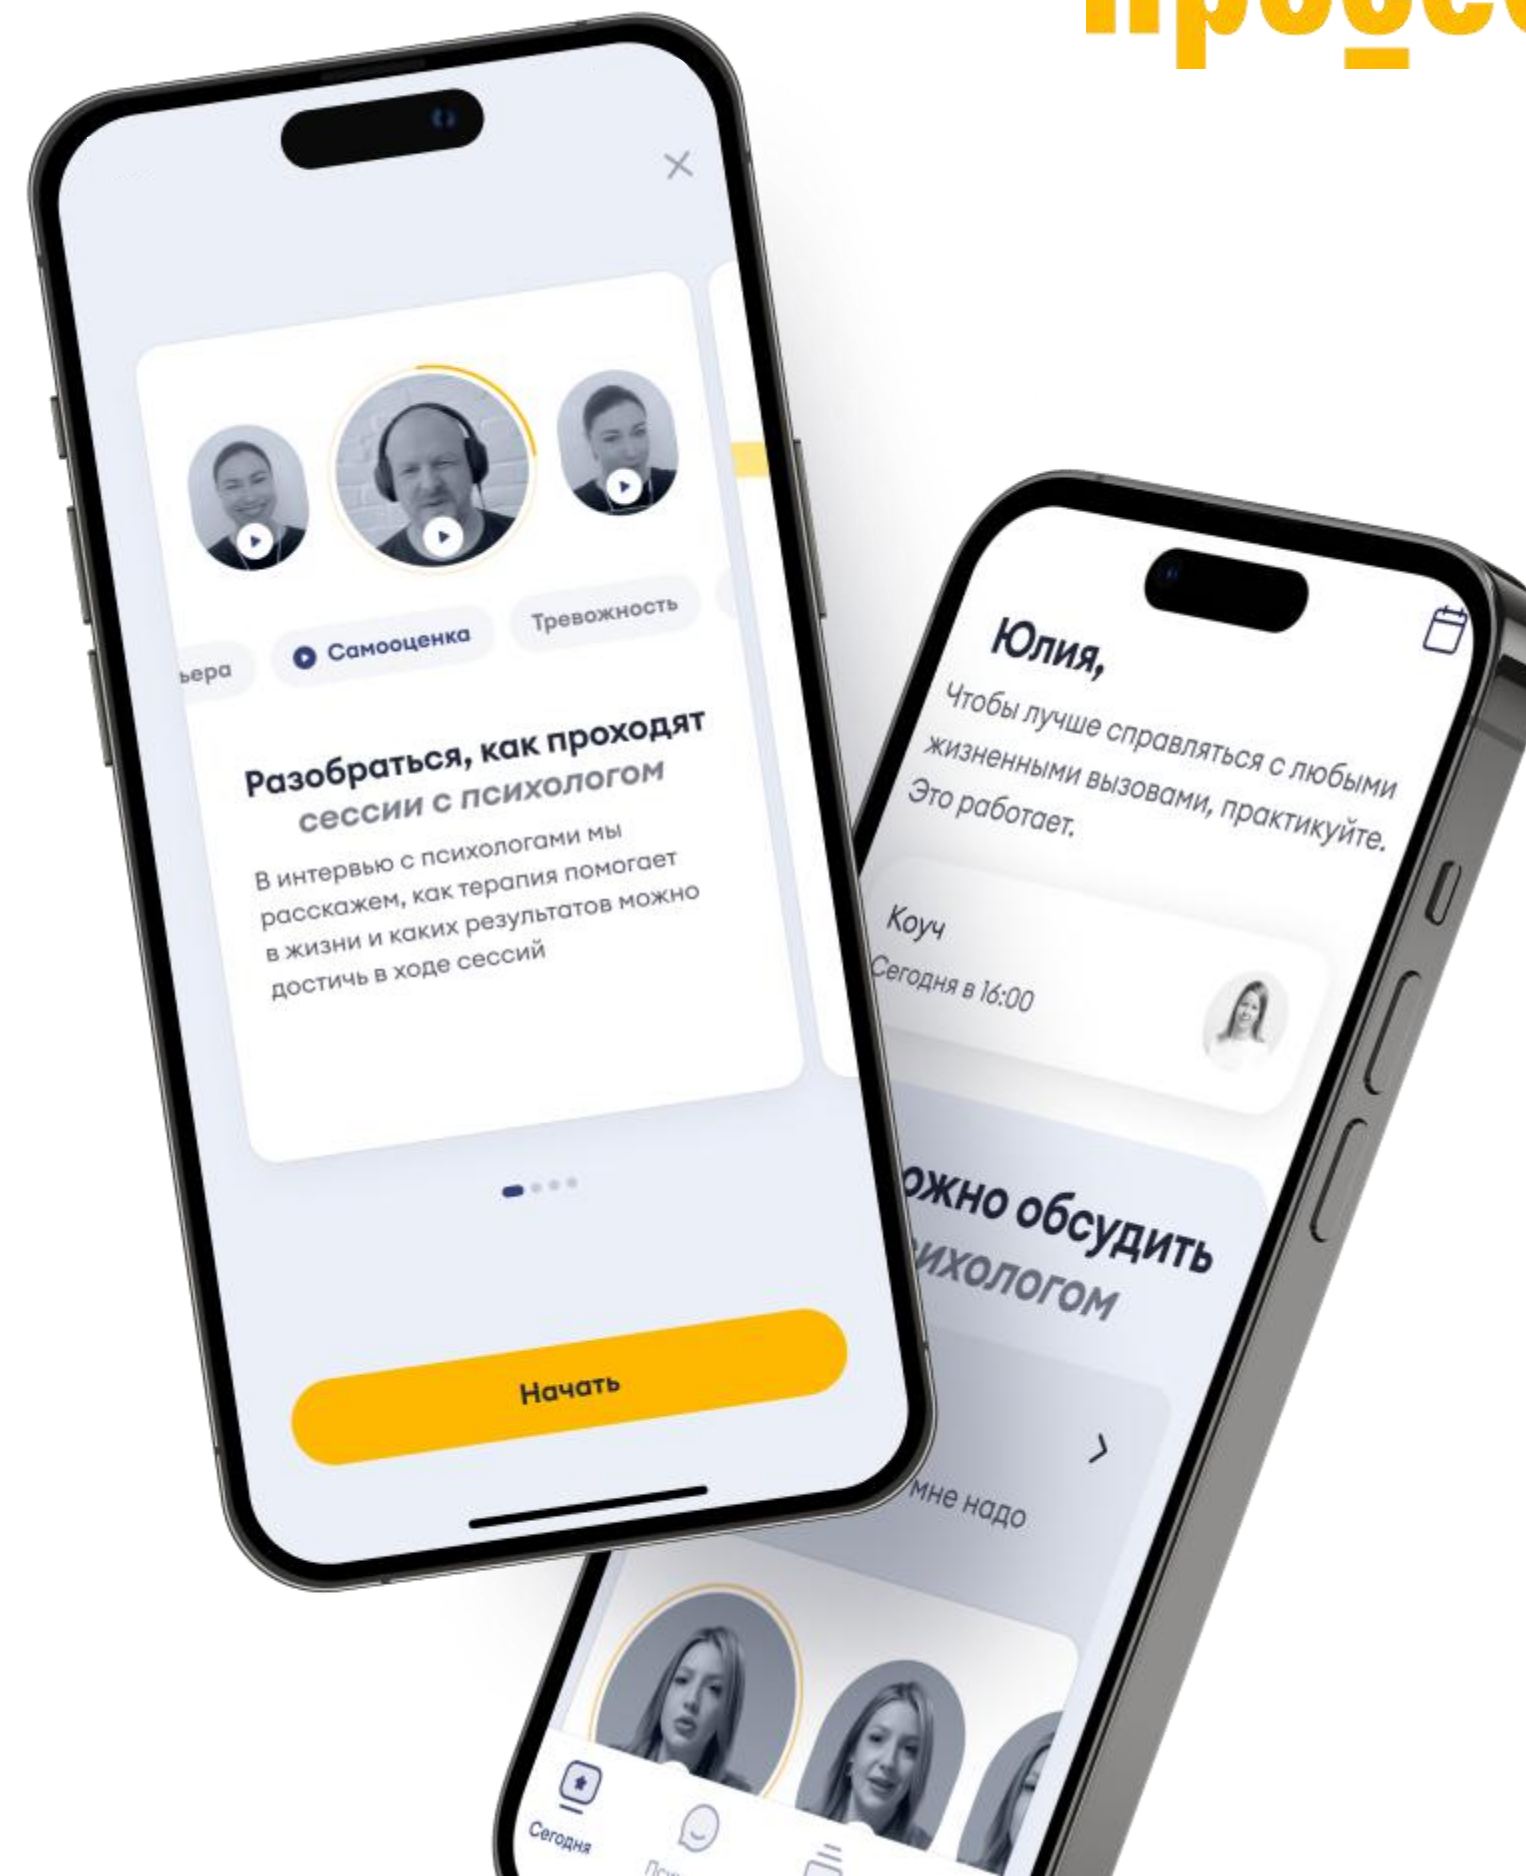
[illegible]

ьера
Самооценка
Тревожность

Разобраться, как проходят сессии с психологом

В интервью с психологами мы расскажем, как терапия помогает в жизни и каких результатов можно достичь в ходе сессий

Начать

Юлия,
Чтобы лучше справляться с любыми жизненными вызовами, практикуйте. Это работает.

Коуч
Сегодня в 16:00

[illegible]жно обсудить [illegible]ихологом

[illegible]мне надо

Сегодня
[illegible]